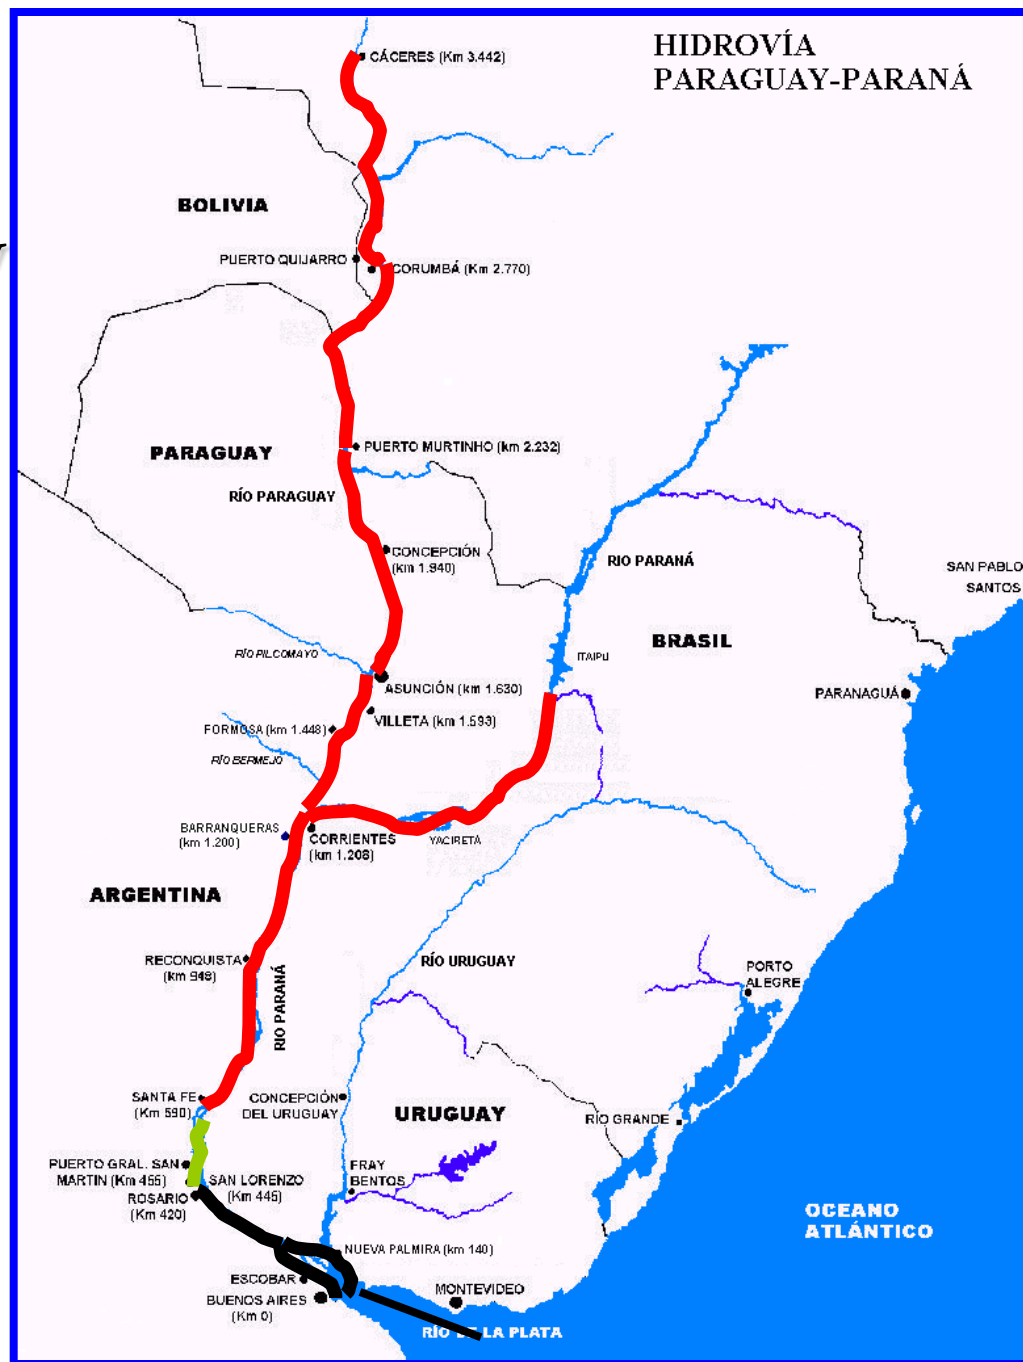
HIDROVÍA PARAGUAY-PARANÁ

CÁCERES (Km 3.442)

BOLIVIA

PUERTO QUIJARRO

CORUMBÁ (Km 2.770)

PARAGUAY

PUERTO MURTINHO (km 2.232)

RÍO PARAGUAY

CONCEPCIÓN (km 1.940)

RIO PARANÁ

SAN PABLO
SANTOS

BRASIL

ITAIPU

RÍO PILCOMAYO

ASUNCIÓN (km 1.630)

PARANAGUÁ

FORMOSA (km 1.448)

VILLETA (km 1.593)

RÍO BERMEJO

BARRANQUERAS (km 1.200)

CORRIENTES (km 1.208)

YACIRETA

ARGENTINA

RECONQUISTA (km 948)

RÍO URUGUAY

PORTO ALEGRE

RÍO PARANÁ

SANTA FE (Km 590)

CONCEPCIÓN DEL URUGUAY

URUGUAY

RÍO GRANDE

PUERTO GRAL. SAN MARTIN (Km 455)

SAN LORENZO (Km 445)

ROSARIO (Km 420)

FRAY BENTOS

OCEANO ATLÁNTICO

NUEVA PALMIRA (km 140)

ESCOBAR

BUENOS AIRES (Km 0)

MONTEVIDEO

RIO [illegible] LA PLATA